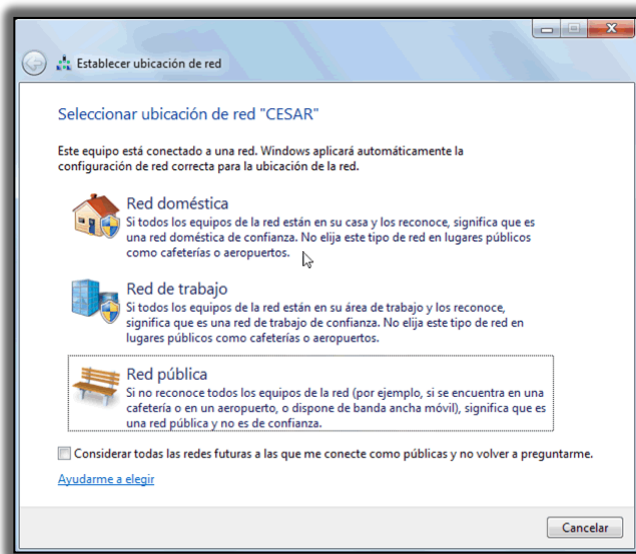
Establecer ubicación de red

Seleccionar ubicación de red "CESAR"

Este equipo está conectado a una red. Windows aplicará automáticamente la configuración de red correcta para la ubicación de la red.

Red doméstica
Si todos los equipos de la red están en su casa y los reconoce, significa que es una red doméstica de confianza. No elija este tipo de red en lugares públicos como cafeterías o aeropuertos.

Red de trabajo
Si todos los equipos de la red están en su área de trabajo y los reconoce, significa que es una red de trabajo de confianza. No elija este tipo de red en lugares públicos como cafeterías o aeropuertos.

Red pública
Si no reconoce todos los equipos de la red (por ejemplo, si se encuentra en una cafetería o en un aeropuerto, o dispone de banda ancha móvil), significa que es una red pública y no es de confianza.

Considerar todas las redes futuras a las que me conecte como públicas y no volver a preguntarme.

Ayudarme a elegir

Cancelar